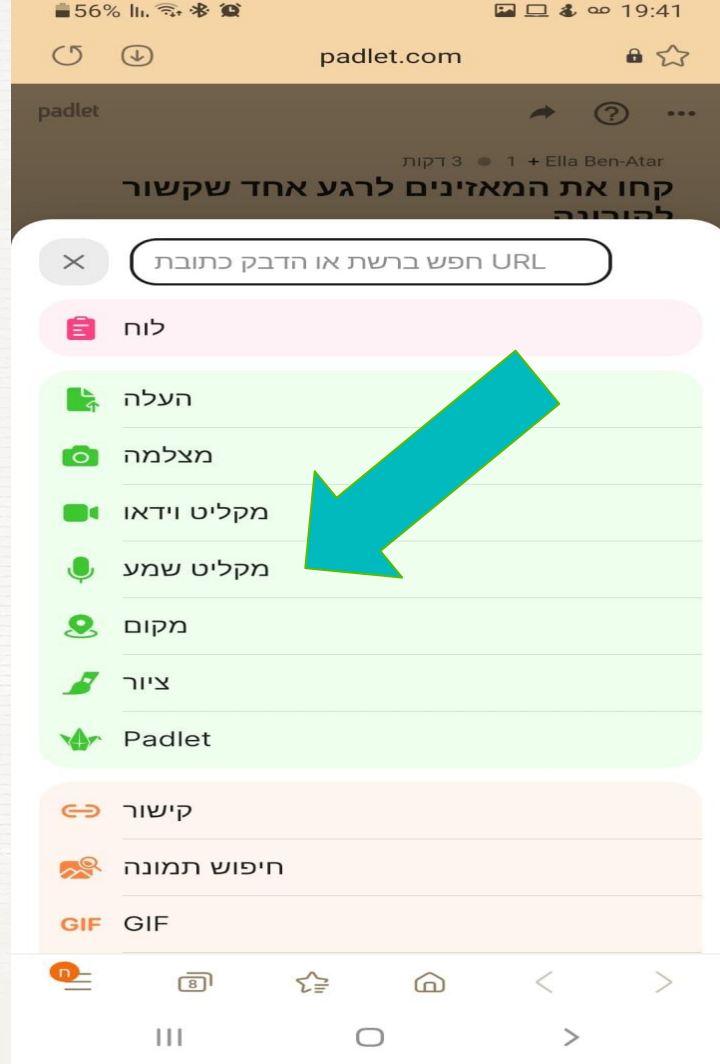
56% 19:41

padlet.com

padlet

Ella Ben-Atar + 1 ● 3 דקות

קחו את המאזינים לרגע אחד שקשור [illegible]

חפש ברשת או הדבק כתובת URL

לוח

העלה

מצלמה

מקליט וידאו

מקליט שמע

מקום

ציור

Padlet

קישור

חיפוש תמונה

GIF GIF

ח

8